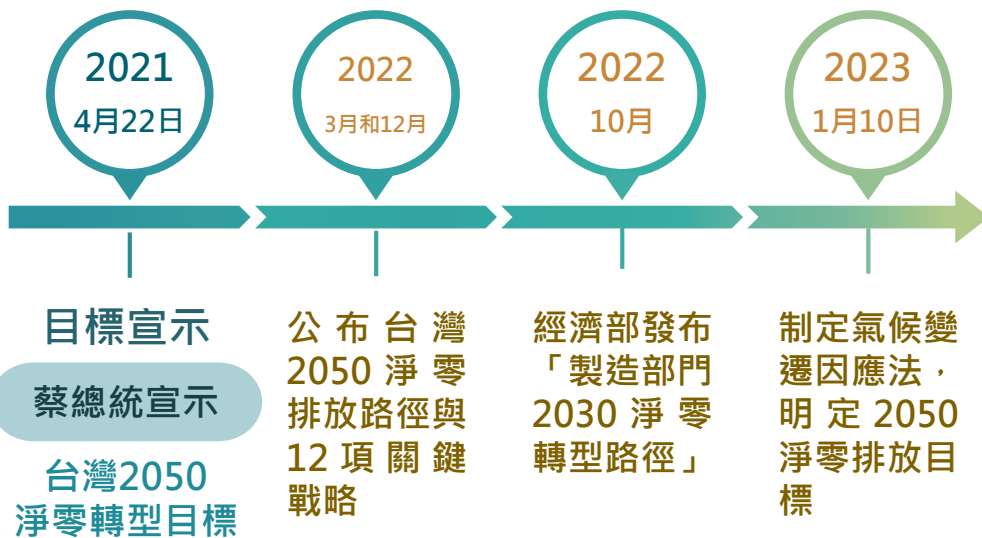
2021
4月22日

2022
3月和12月

2022
10月

2023
1月10日

目標宣示

蔡總統宣示

台灣2050淨零轉型目標

公布台灣2050淨零排放路徑與12項關鍵戰略

經濟部發布「製造部門2030淨零轉型路徑」

制定氣候變遷因應法，明定2050淨零排放目標